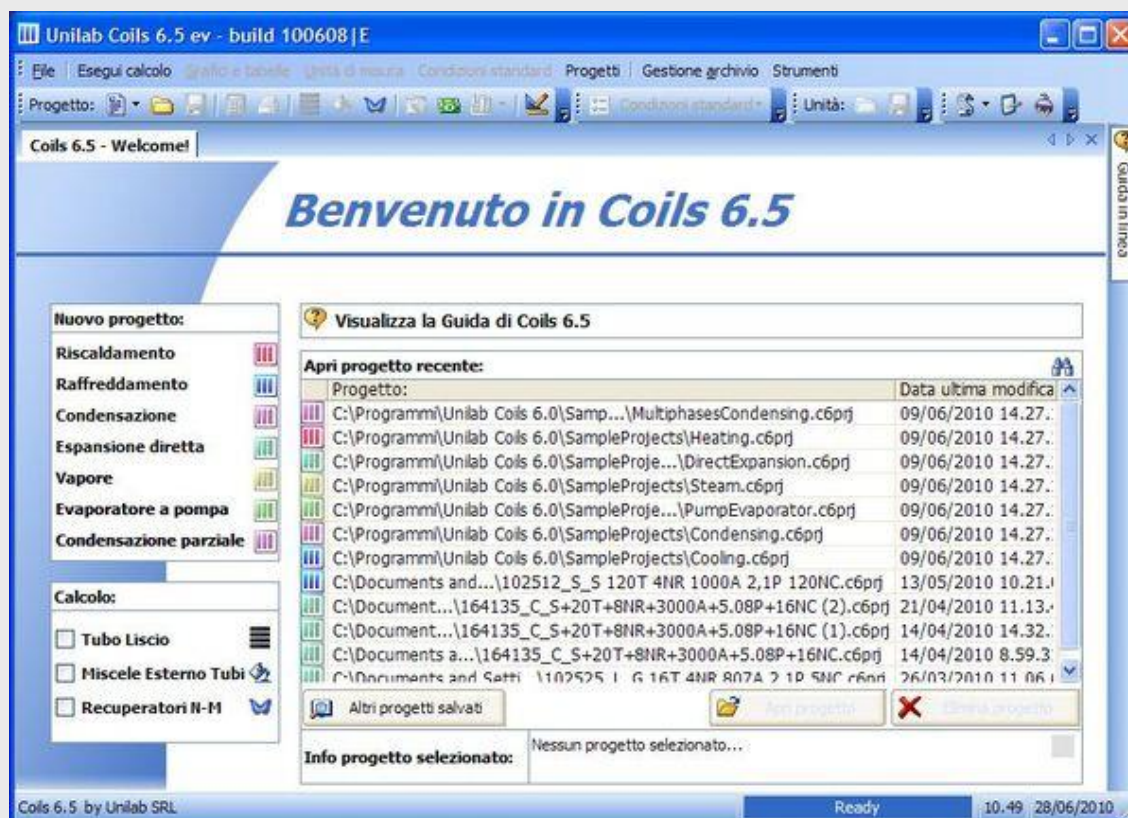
Unilab Coils 6.5 ev - build 100608|E

File Esegui calcolo Grafici e tabelle Unità di misura Condizioni standard Progetti Gestione archivio Strumenti

Progetto: Condizioni standard Unità:

Coils 6.5 - Welcome!

Guida in linea

Benvenuto in Coils 6.5

Nuovo progetto:
Riscaldamento
Raffreddamento
Condensazione
Espansione diretta
Vapore
Evaporatore a pompa
Condensazione parziale

Calcolo:
Tubo Liscio
Miscele Esterno Tubi
Recuperatori N-M

Visualizza la Guida di Coils 6.5

Apri progetto recente:

| Progetto: | Data ultima modifica |
|---|---|
| C:\Programmi\Unilab Coils 6.0\Samp...\MultiphasesCondensing.c6prj | 09/06/2010 14.27. |
| C:\Programmi\Unilab Coils 6.0\SampleProjects\Heating.c6prj | 09/06/2010 14.27. |
| C:\Programmi\Unilab Coils 6.0\SampleProje...\DirectExpansion.c6prj | 09/06/2010 14.27. |
| C:\Programmi\Unilab Coils 6.0\SampleProjects\Steam.c6prj | 09/06/2010 14.27. |
| C:\Programmi\Unilab Coils 6.0\SampleProje...\PumpEvaporator.c6prj | 09/06/2010 14.27. |
| C:\Programmi\Unilab Coils 6.0\SampleProjects\Condensing.c6prj | 09/06/2010 14.27. |
| C:\Programmi\Unilab Coils 6.0\SampleProjects\Cooling.c6prj | 09/06/2010 14.27. |
| C:\Documents and...\102512_S_S 120T 4NR 1000A 2,1P 120NC.c6prj | 13/05/2010 10.21. |
| C:\Document...\164135_C_S+20T+8NR+3000A+5.08P+16NC (2).c6prj | 21/04/2010 11.13. |
| C:\Document...\164135_C_S+20T+8NR+3000A+5.08P+16NC (1).c6prj | 14/04/2010 14.32. |
| C:\Documents a...\164135_C_S+20T+8NR+3000A+5.08P+16NC.c6prj | 14/04/2010 8.59.3 |
| C:\Documents and Setti...\102525_L_G 16T 4NR 807A 2 1P 5NC.c6prj | 26/03/2010 11.06. |

Altri progetti salvati
Apri progetto
Elimina progetto

Info progetto selezionato:
Nessun progetto selezionato...

Coils 6.5 by Unilab SRL
Ready
10.49 28/06/2010